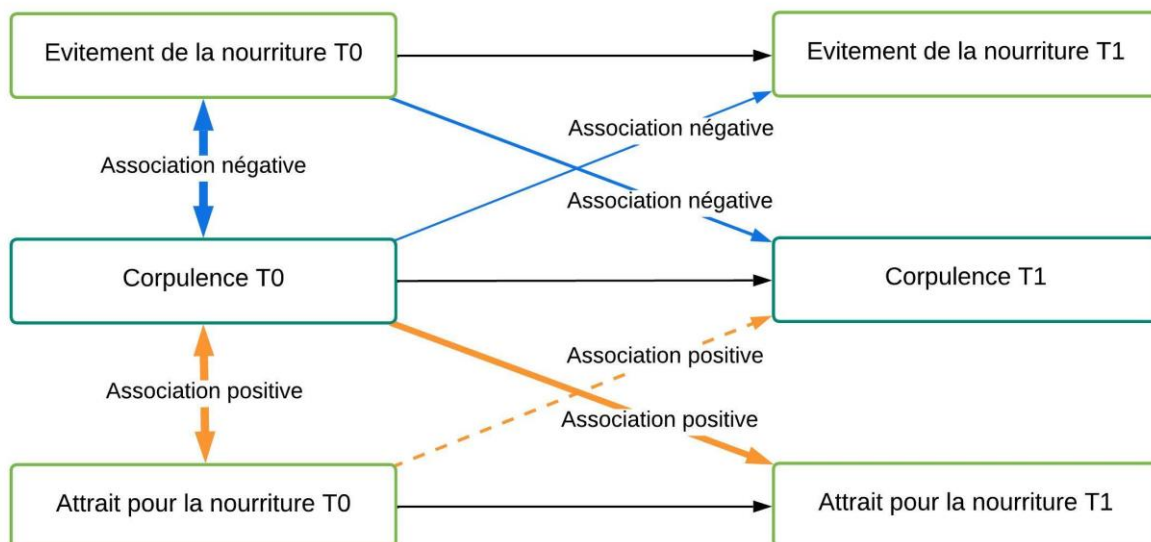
Evitement de la nourriture T0

Evitement de la nourriture T1

Association négative

Association négative

Association négative

Corpulence T0

Corpulence T1

Association positive

Association positive

Association positive

Attrait pour la nourriture T0

Attrait pour la nourriture T1